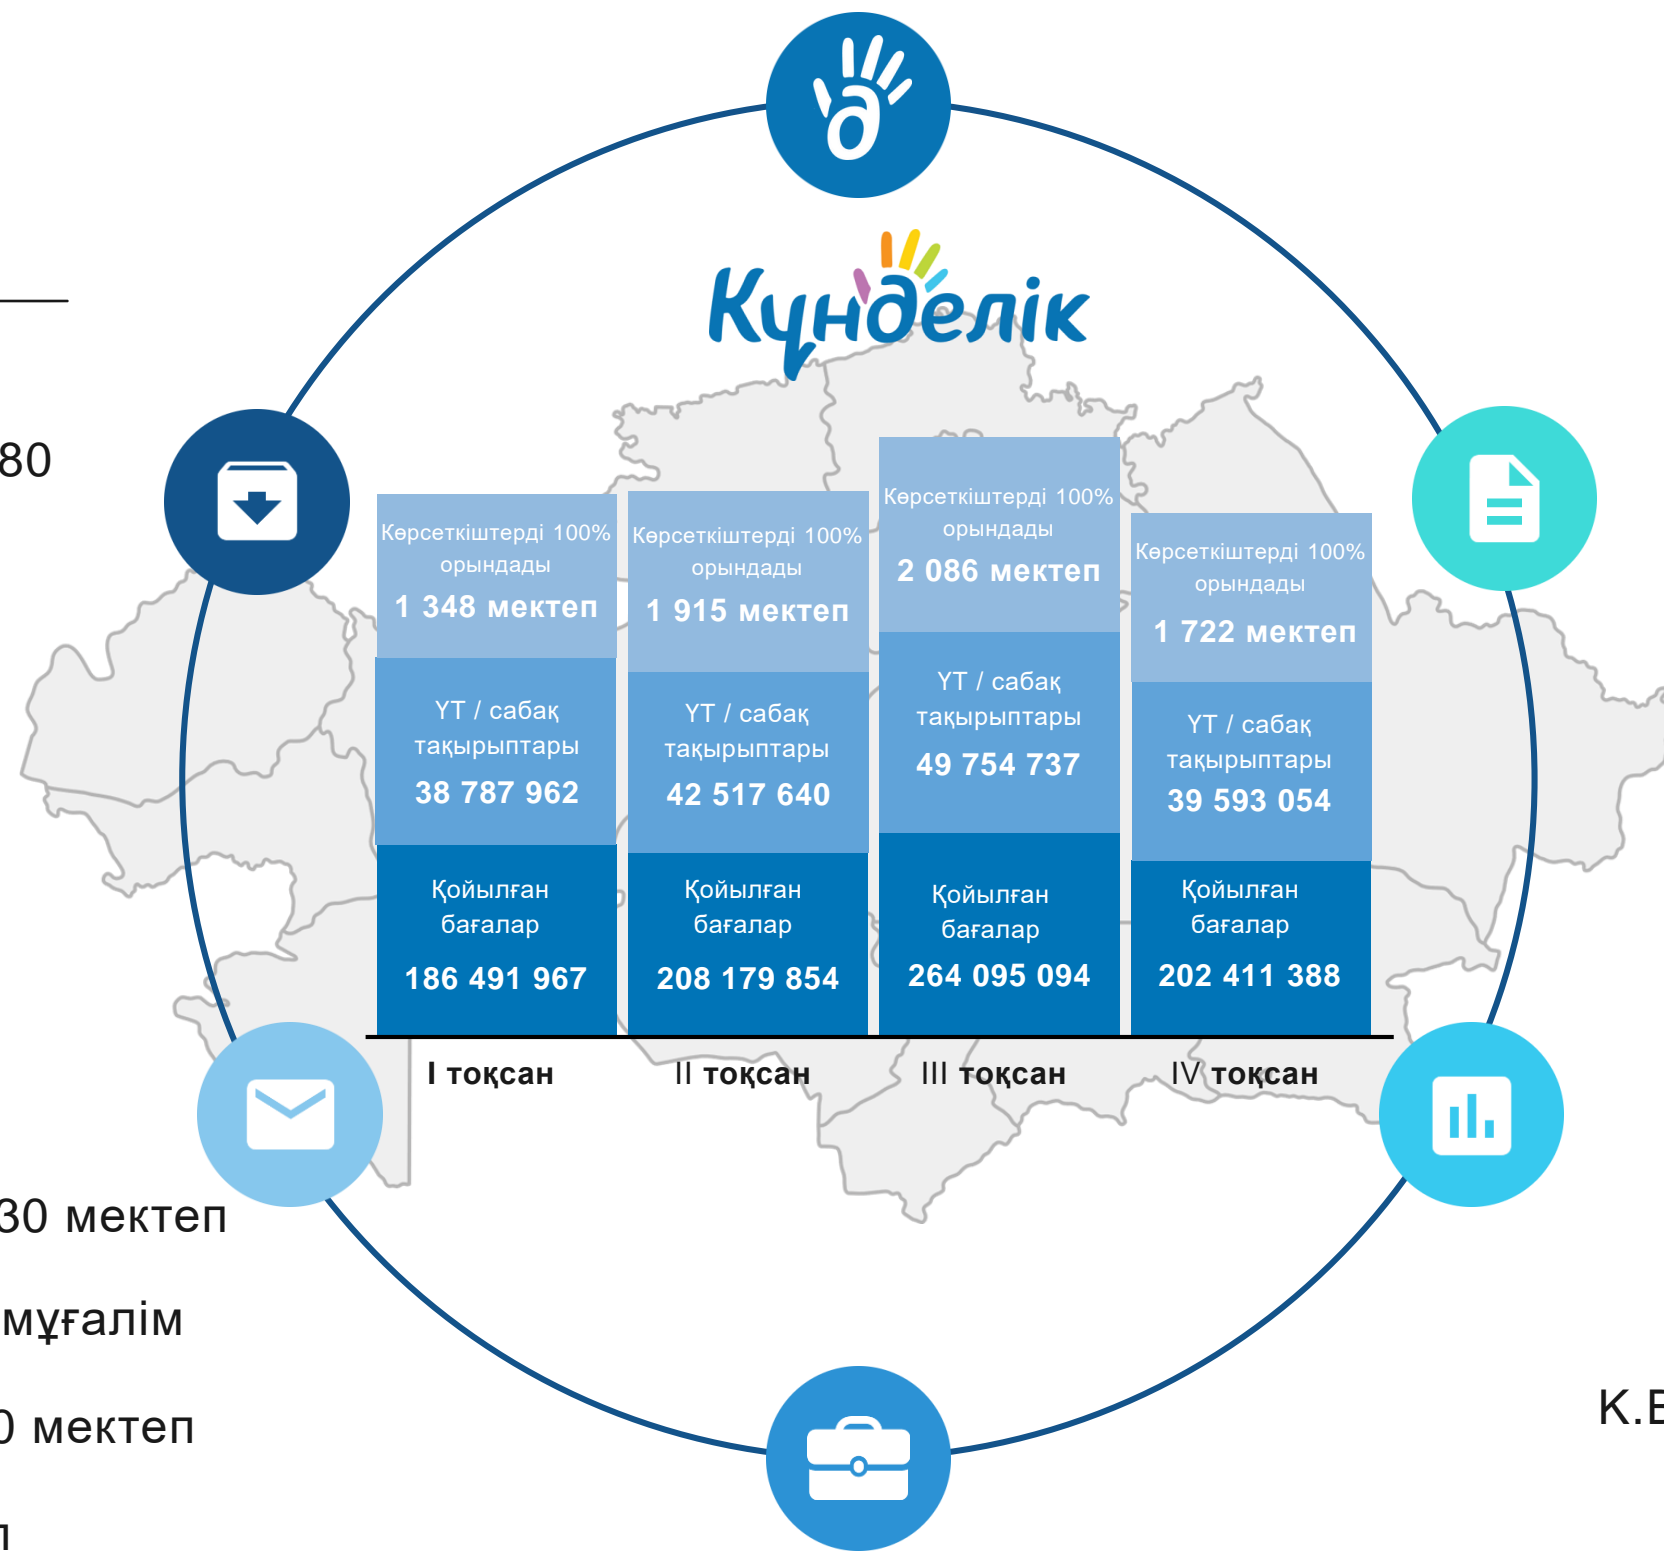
Күнделік

80

Көрсеткіштерді 100% орындады
1 348 мектеп

ҮТ / сабақ тақырыптары
38 787 962

Қойылған бағалар
186 491 967

І тоқсан

Көрсеткіштерді 100% орындады
1 915 мектеп

ҮТ / сабақ тақырыптары
42 517 640

Қойылған бағалар
208 179 854

ІІ тоқсан

Көрсеткіштерді 100% орындады
2 086 мектеп

ҮТ / сабақ тақырыптары
49 754 737

Қойылған бағалар
264 095 094

ІІІ тоқсан

Көрсеткіштерді 100% орындады
1 722 мектеп

ҮТ / сабақ тақырыптары
39 593 054

Қойылған бағалар
202 411 388

IV тоқсан

30 мектеп

мұғалім

0 мектеп

K.E